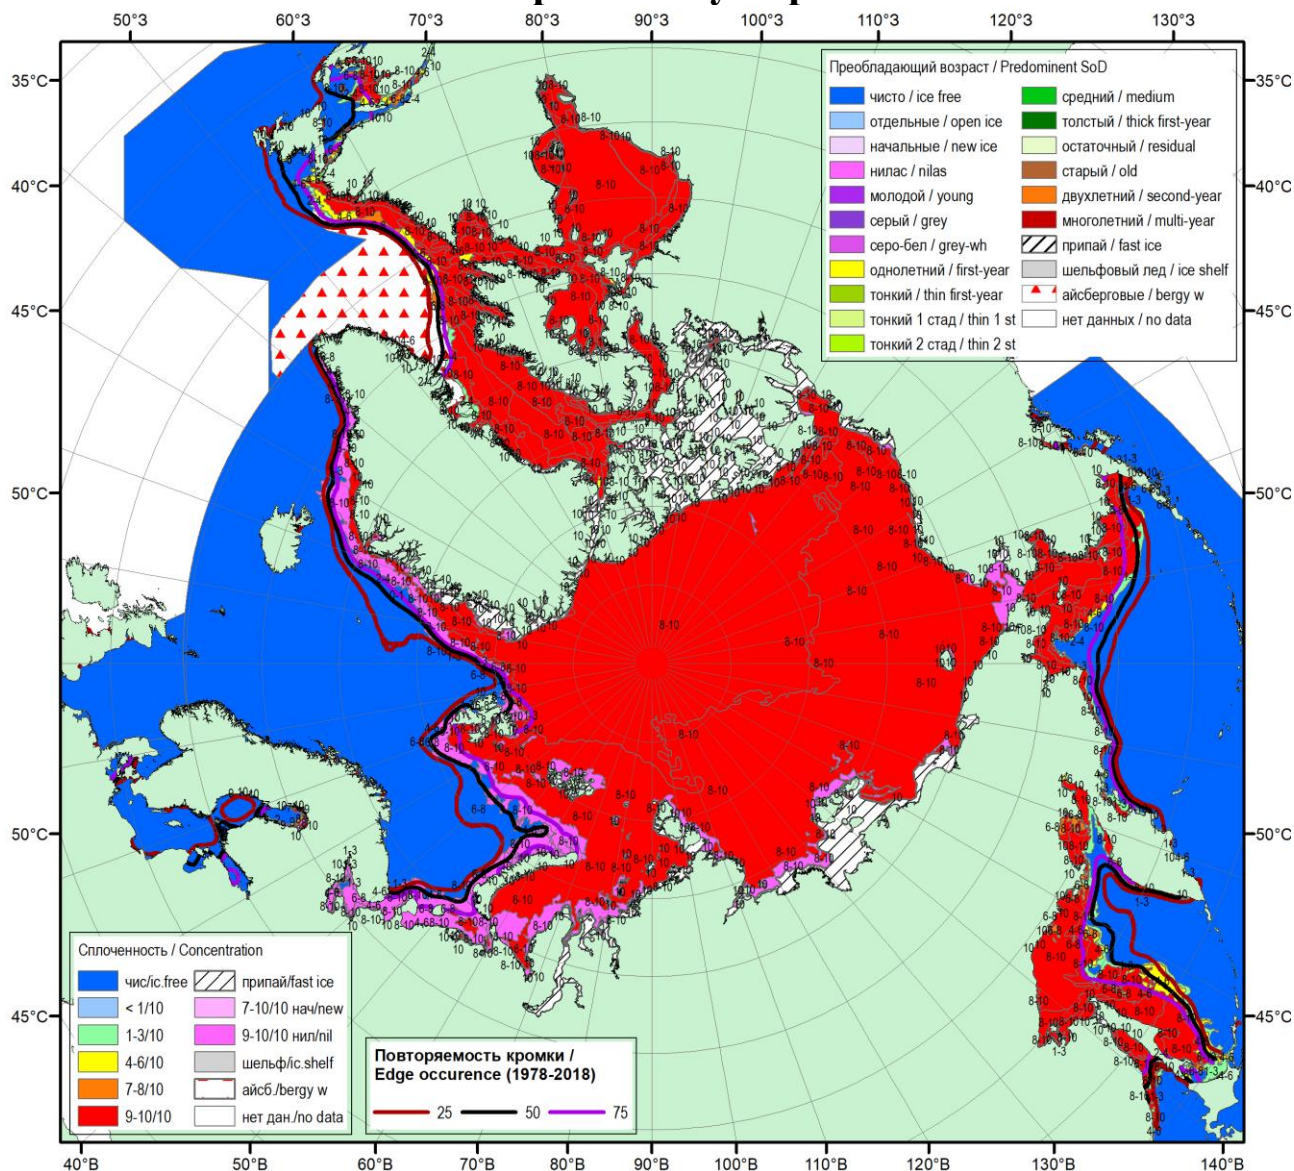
50°З 60°З 70°З 80°З 90°З 100°З 110°З 120°З 130°З

35°С 40°С 45°С 50°С 50°С 45°С

35°С 40°С 45°С 50°С 50°С 45°С

Преобладающий возраст / Predominent SoD

| | |
|---|---|
| чисто / ice free | средний / medium |
| отдельные / open ice | толстый / thick first-year |
| начальные / new ice | остаточный / residual |
| нилас / nilas | старый / old |
| молодой / young | двухлетний / second-year |
| серый / grey | многолетний / multi-year |
| серо-бел / grey-wh | припай / fast ice |
| однолетний / first-year | шельфовый лед / ice shelf |
| тонкий / thin first-year | айсберговые / bergy w |
| тонкий 1 стад / thin 1 st | нет данных / no data |
| тонкий 2 стад / thin 2 st | |

Сплоченность / Concentration

| | |
|---|---|
| чис/ic.free | припай/fast ice |
| < 1/10 | 7-10/10 нач/new |
| 1-3/10 | 9-10/10 нил/nil |
| 4-6/10 | шельф/ic.shelf |
| 7-8/10 | айсб./bergy w |
| 9-10/10 | нет дан./no data |

Повторяемость кромки / Edge occurence (1978-2018)

25 50 75

40°В 50°В 60°В 70°В 80°В 90°В 100°В 110°В 120°В 130°В 140°В